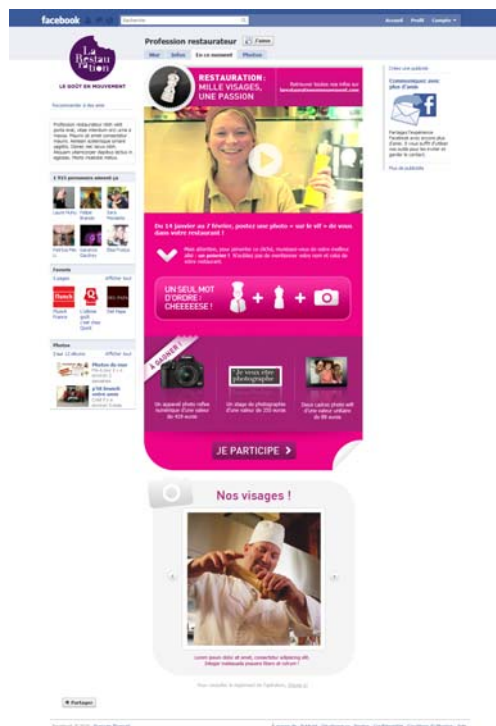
facebook

Accueil Profil Compte

La Restauration

LE GOÛT EN MOUVEMENT

Profession restaurateur

J'aime

Mur Infos En ce moment Photos

RESTAURATION : MILLE VISAGES, UNE PASSION

Du 14 janvier au 7 février, postez une photo « sur le vif » de vous dans votre restaurant !

UN SEUL MOT D'ORDRE : CHEEEEESE !

À GAGNER

Je vous offre photographe

JE PARTICIPE

Nos visages !

+ Partager

Créer une publicité

Communiquez avec plus d'amis

Plus de publicités

1 915 personnes aiment ça

Favoris

Photos